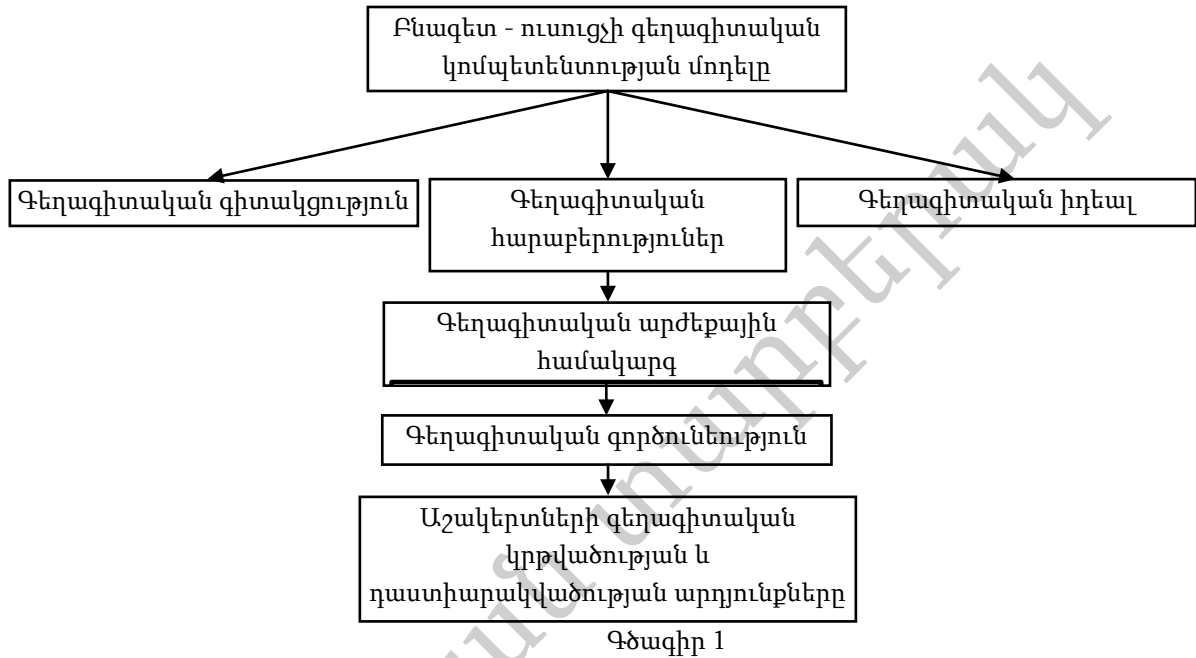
Բնագետ - ուսուցչի գեղագիտական կոմպետենտության մոդելը

Գեղագիտական գիտակցություն

Գեղագիտական հարաբերություններ

Գեղագիտական իդեալ

Գեղագիտական արժեքային համակարգ

Գեղագիտական գործունեություն

Աշակերտների գեղագիտական կրթվածության և դաստիարակվածության արդյունքները

Գծագիր 1